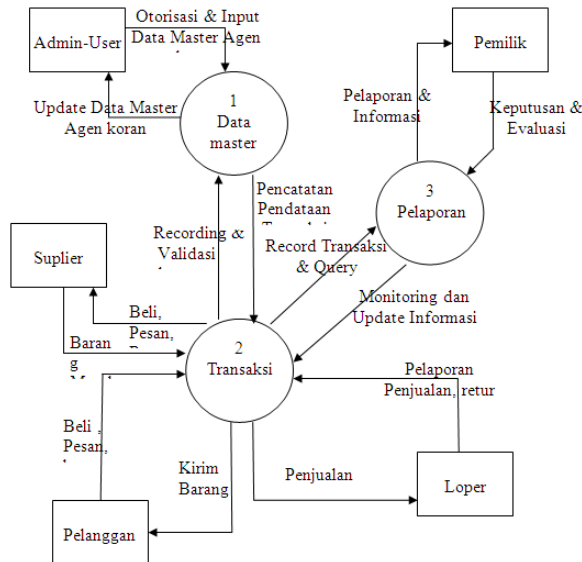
Admin-User

Otorisasi & Input Data Master Agen

Update Data Master Agen koran

1
Data
master

Pemilik

Pelaporan & Informasi

Keputusan & Evaluasi

3
Pelaporan

Pencatatan Pendataan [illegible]

Recording & Validasi

Record Transaksi & Query

Suplier

Beli, Pesan, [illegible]

Baran g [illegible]

Monitoring dan Update Informasi

2
Transaksi

Pelaporan Penjualan, retur

Beli , Pesan, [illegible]

Kirim Barang

Penjualan

Loper

Pelanggan